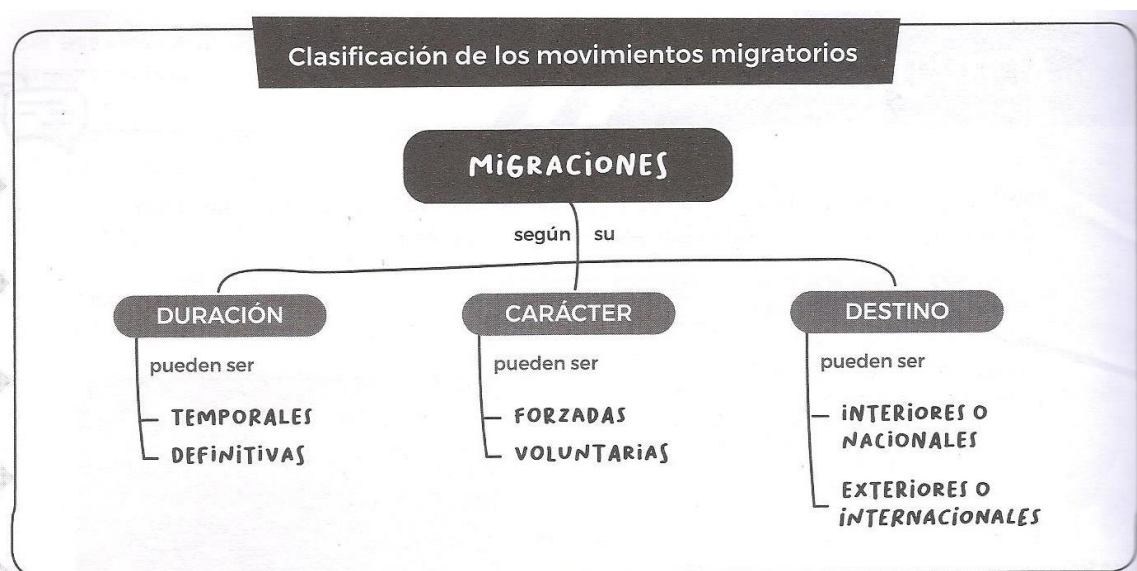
Clasificación de los movimientos migratorios

MIGRACIONES

según su

DURACIÓN

pueden ser

TEMPORALES
DEFINITIVAS

CARÁCTER

pueden ser

FORZADAS
VOLUNTARIAS

DESTINO

pueden ser

INTERIORES O NACIONALES

EXTERIORES O INTERNACIONALES